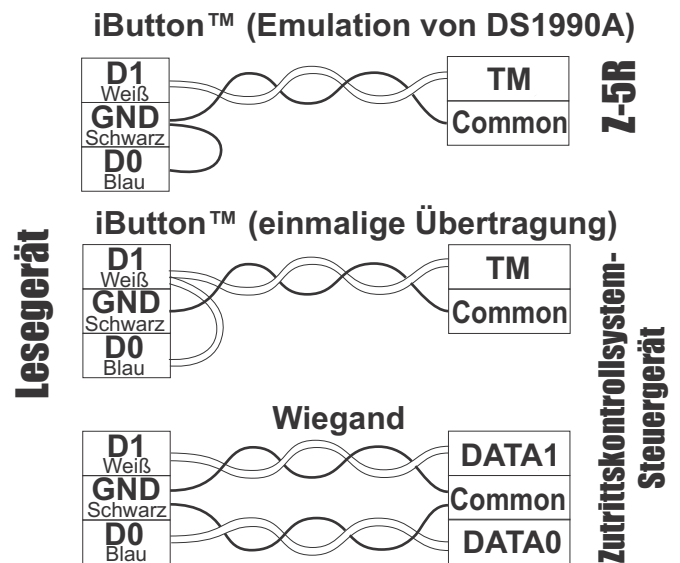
iButton™ (Emulation von DS1990A)

D1
Weiß
GND
Schwarz
D0
Blau

TM
Common

Z-5R

Lesegerät

iButton™ (einmalige Übertragung)

D1
Weiß
GND
Schwarz
D0
Blau

TM
Common

Zutrittskontrollsystem-Steuergerät

Wiegand

D1
Weiß
GND
Schwarz
D0
Blau

DATA1
Common
DATA0